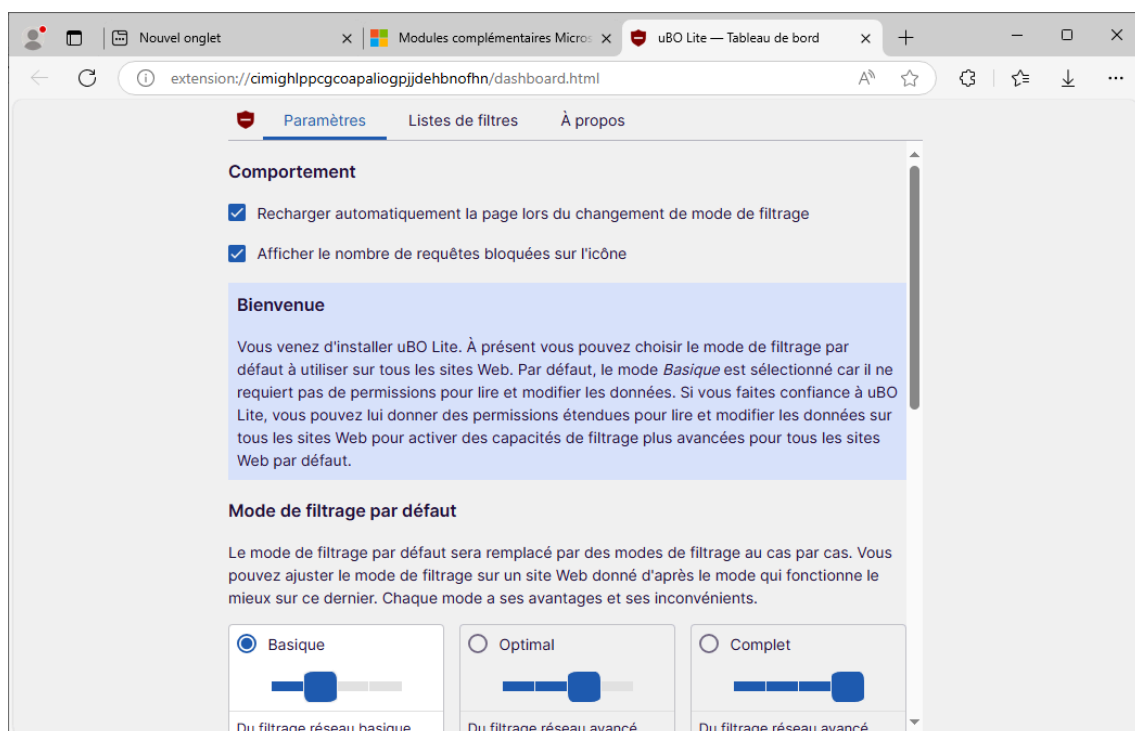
Nouvel onglet ×
Modules complémentaires Micros ×
uBO Lite — Tableau de bord ×
+

extension://cimighlppcgcoapaliogpjjdehbnofhn/dashboard.html

Paramètres
Listes de filtres
À propos

Comportement

Recharger automatiquement la page lors du changement de mode de filtrage

Afficher le nombre de requêtes bloquées sur l'icône

Bienvenue

Vous venez d'installer uBO Lite. À présent vous pouvez choisir le mode de filtrage par défaut à utiliser sur tous les sites Web. Par défaut, le mode *Basique* est sélectionné car il ne requiert pas de permissions pour lire et modifier les données. Si vous faites confiance à uBO Lite, vous pouvez lui donner des permissions étendues pour lire et modifier les données sur tous les sites Web pour activer des capacités de filtrage plus avancées pour tous les sites Web par défaut.

Mode de filtrage par défaut

Le mode de filtrage par défaut sera remplacé par des modes de filtrage au cas par cas. Vous pouvez ajuster le mode de filtrage sur un site Web donné d'après le mode qui fonctionne le mieux sur ce dernier. Chaque mode a ses avantages et ses inconvénients.

Basique
Optimal
Complet

Du filtrage réseau basique
Du filtrage réseau avancé
Du filtrage réseau avancé